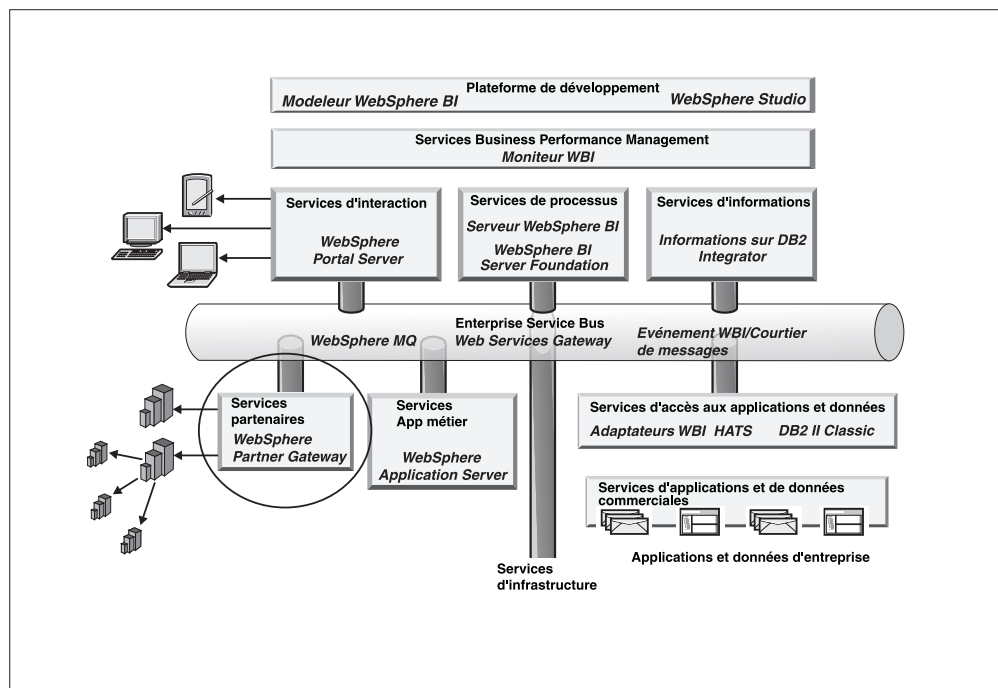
Plateforme de développement
Modeleur WebSphere BI
WebSphere Studio

Services Business Performance Management
Moniteur WBI

Services d'interaction
WebSphere Portal Server

Services de processus
Serveur WebSphere BI
WebSphere BI Server Foundation

Services d'informations
Informations sur DB2 Integrator

Enterprise Service Bus
Web Services Gateway
WebSphere MQ
Evénement WBI/Courtier de messages

Services partenaires
WebSphere Partner Gateway

Services App métier
WebSphere Application Server

Services d'accès aux applications et données
Adaptateurs WBI HATS DB2 II Classic

Services d'applications et de données commerciales

Applications et données d'entreprise

Services d'infrastructure